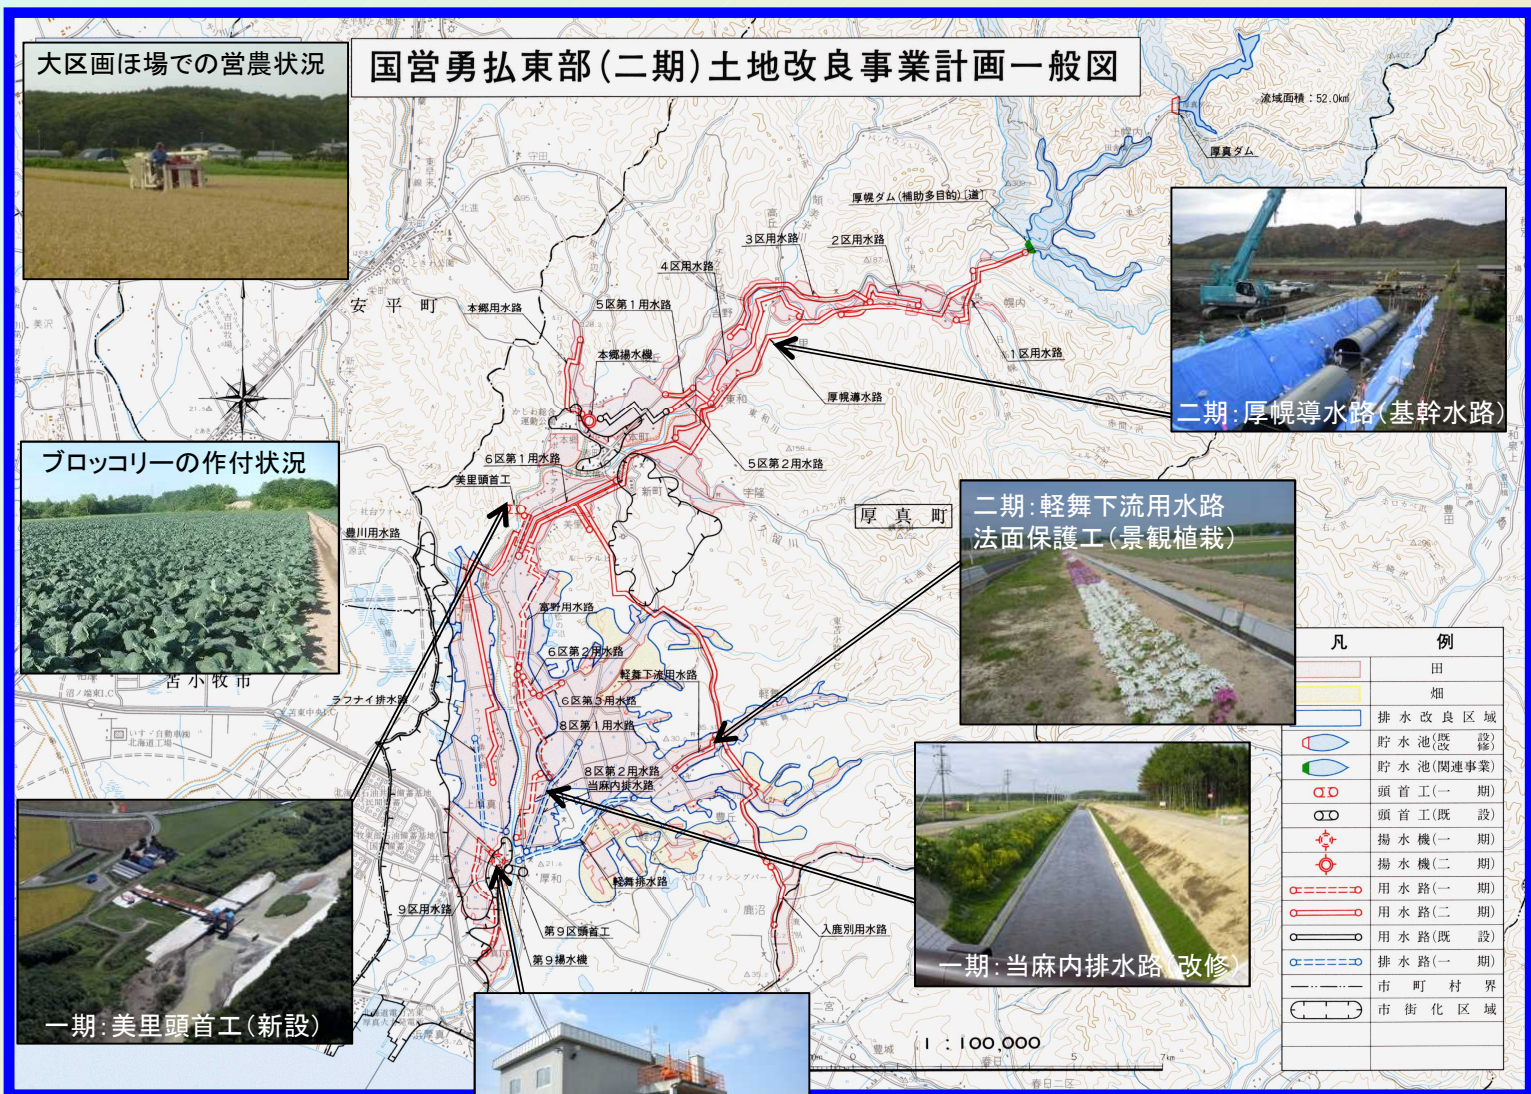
国営勇払東部(二期)土地改良事業計画一般図

大区画ほ場での営農状況

ブロッコリーの作付状況

一期:美里頭首工(新設)

二期:厚幌導水路(基幹水路)

二期:軽舞下流用水路
法面保護工(景観植栽)

一期:当麻内排水路(改修)

流域面積:52.0km²
厚真ダム
厚幌ダム(補助多目的)(道)
3区用水路
2区用水路
4区用水路
5区第1用水路
本郷用水路
本郷揚水機
1区用水路
厚幌導水路
6区第1用水路
5区第2用水路
美里頭首工
豊川用水路
富野用水路
6区第2用水路
軽舞下流用水路
6区第3用水路
8区第1用水路
8区第2用水路
当麻内排水路
ラフナイ排水路
軽舞排水路
9区用水路
第9区頭首工
第9揚水機
入鹿別用水路
安平町
厚真町
苫小牧市

1:100,000

| 凡 | 例 |
|---|---|
| | 田 |
| | 畑 |
| | 排水改良区域 |
| | 貯水池(既設)(改修) |
| | 貯水池(関連事業) |
| | 頭首工(一期) |
| | 頭首工(既設) |
| | 揚水機(一期) |
| | 揚水機(二期) |
| | 用水路(一期) |
| | 用水路(二期) |
| | 用水路(既設) |
| | 排水路(一期) |
| | 市町村界 |
| | 市街化区域 |